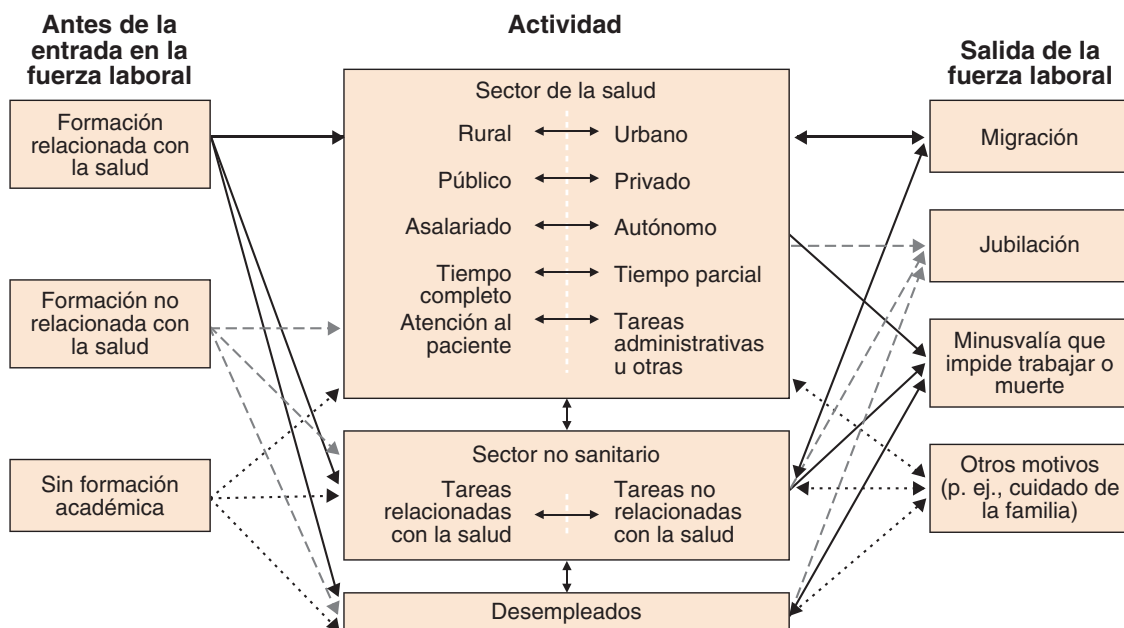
Antes de la entrada en la fuerza laboral

Actividad

Salida de la fuerza laboral

Formación relacionada con la salud

Formación no relacionada con la salud

Sin formación académica

Sector de la salud

Rural ⟷ Urbano

Público ⟷ Privado

Asalariado ⟷ Autónomo

Tiempo completo ⟷ Tiempo parcial

Atención al paciente ⟷ Tareas administrativas u otras

Sector no sanitario

Tareas relacionadas con la salud ⟷ Tareas no relacionadas con la salud

Desempleados

Migración

Jubilación

Minusvalía que impide trabajar o muerte

Otros motivos (p. ej., cuidado de la familia)